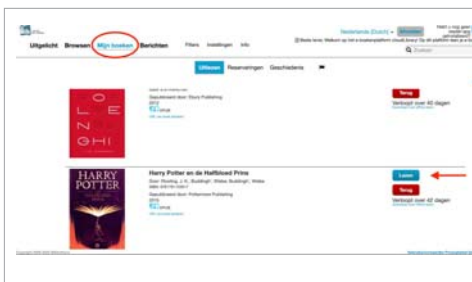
Uitgelicht Browsen Mijn boeken Berichten Filters Instellingen Info

Nederlands (Dutch) Afmelden

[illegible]

Zoeken

Uitlenen Reserveringen Geschiedenis

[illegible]

Gepubliceerd door: Story Publishing

2012

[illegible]

O L E N G H I

Terug

Verloopt over 40 dagen

Harry Potter en de Halfbloed Prins

Door: Rowling, J. K.; Buddingh', Wiebe; Buddingh', Wiebe

ISBN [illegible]

Gepubliceerd door: Pottermore Publishing

2016

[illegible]

HARRY POTTER

Lezen

Terug

Verloopt over 42 dagen

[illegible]

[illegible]